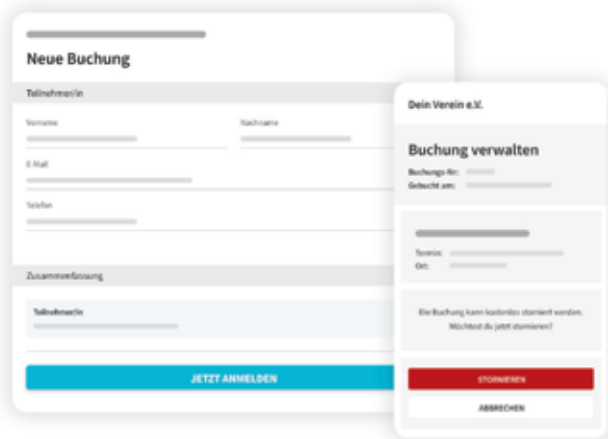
Neue Buchung

Teilnehmer/in

Vorname

Nachname

E-Mail

Telefon

Zusammenfassung

Teilnehmer/in

JETZT ANMELDEN

Dein Verein e.V.

Buchung verwalten

Buchungs-Nr:

Gebucht am:

Termin:

Ort:

Die Buchung kann kostenlos storniert werden. Möchtest du jetzt stornieren?

STORNIEREN

ABBRECHEN